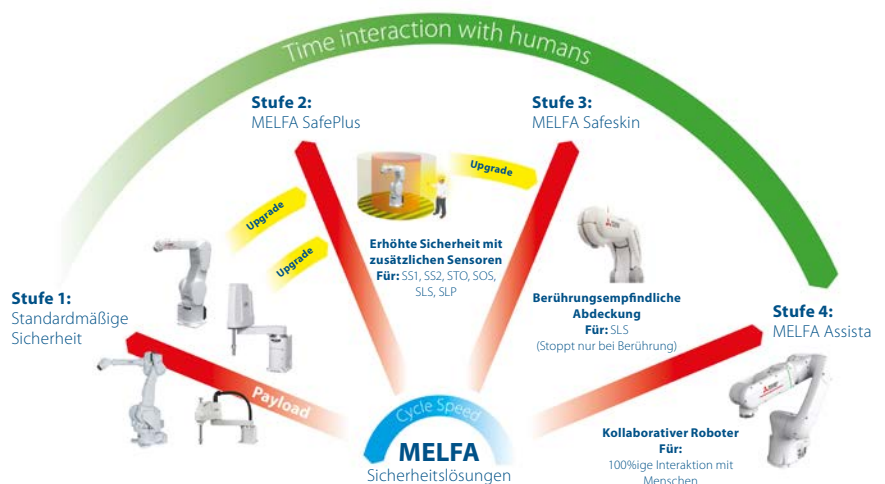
Time interaction with humans

Stufe 1:
Standardmäßige Sicherheit

Stufe 2:
MELFA SafePlus

Upgrade

Upgrade

Erhöhte Sicherheit mit zusätzlichen Sensoren
Für: SS1, SS2, STO, SOS, SLS, SLP

Upgrade

Stufe 3:
MELFA Safeskin

Berührungsempfindliche Abdeckung
Für: SLS
(Stoppt nur bei Berührung)

Stufe 4:
MELFA Assista

Kollaborativer Roboter
Für:
100%ige Interaktion mit Menschen

Payload

Cycle Speed

MELFA
Sicherheitslösungen